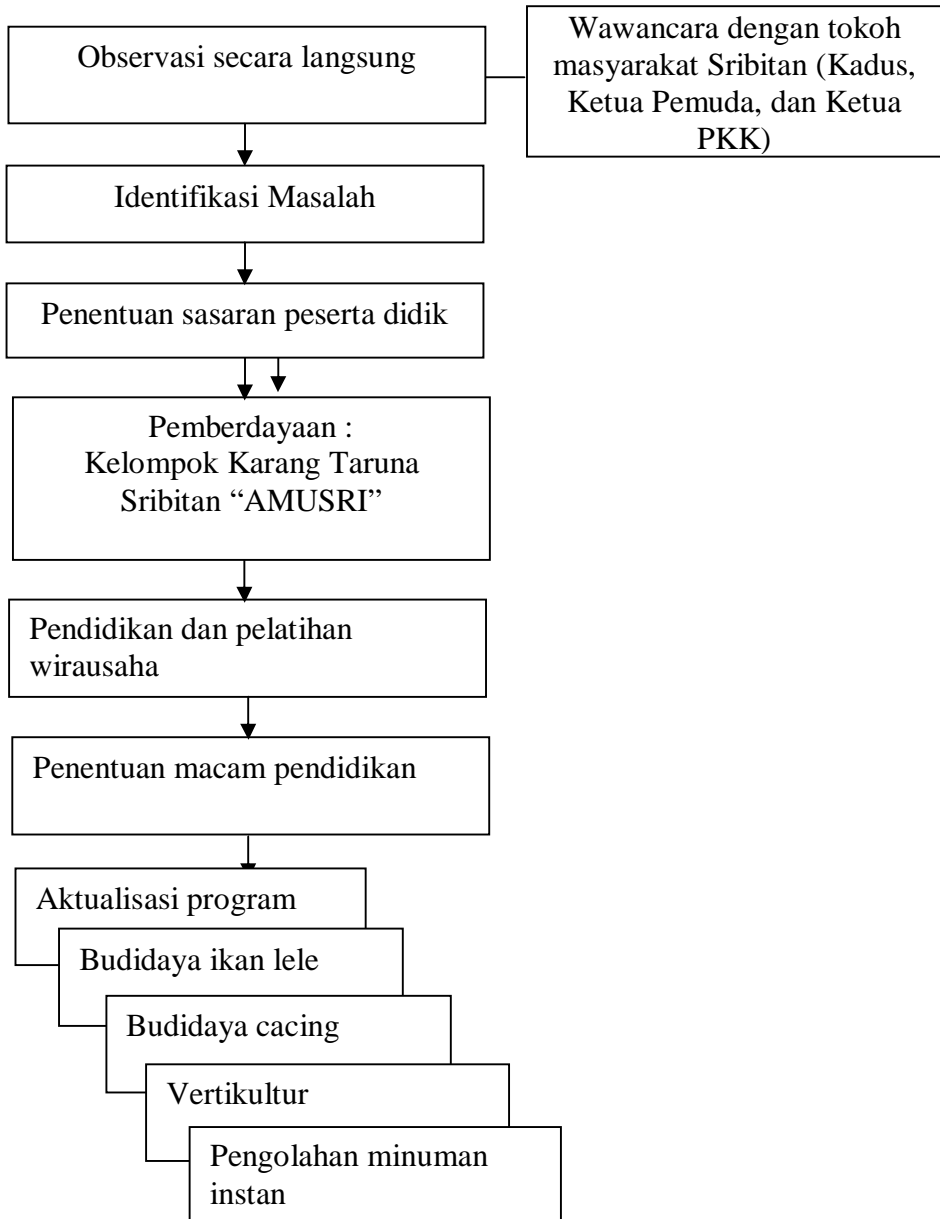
Observasi secara langsung

Wawancara dengan tokoh masyarakat Sribitan (Kadus, Ketua Pemuda, dan Ketua PKK)

Identifikasi Masalah

Penentuan sasaran peserta didik

Pemberdayaan :
Kelompok Karang Taruna Sribitan "AMUSRI"

Pendidikan dan pelatihan wirausaha

Penentuan macam pendidikan

Aktualisasi program

Budidaya ikan lele

Budidaya cacing

Vertikultur

Pengolahan minuman instan